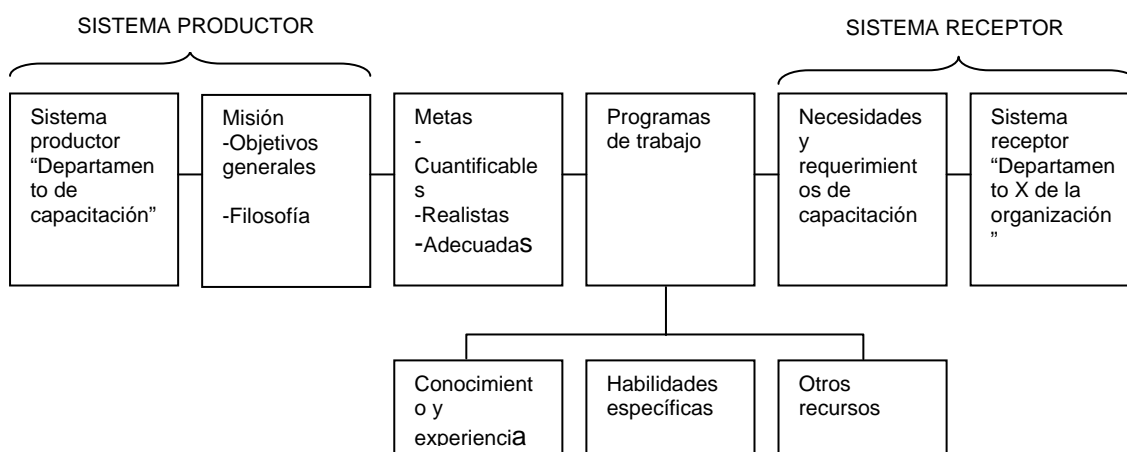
SISTEMA PRODUCTOR

SISTEMA RECEPTOR

Sistema productor "Departamento de capacitación"

Misión
-Objetivos generales
-Filosofía

Metas
-Cuantificables
-Realistas
-Adecuadas

Programas de trabajo

Necesidades y requerimientos de capacitación

Sistema receptor "Departamento X de la organización"

Conocimiento y experiencia

Habilidades específicas

Otros recursos